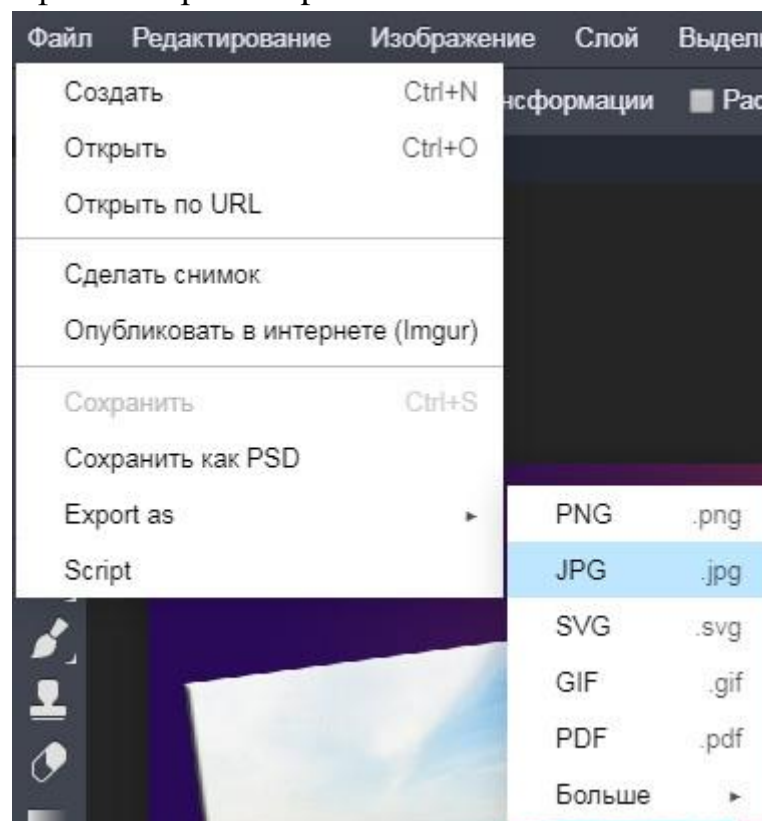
Файл Редактирование Изображение Слой Выдел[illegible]

Создать Ctrl+N
Открыть Ctrl+O
Открыть по URL
Сделать снимок
Опубликовать в интернете (Imgur)
Сохранить Ctrl+S
Сохранить как PSD
Export as ▸
Script

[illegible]нсформации Ра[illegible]

PNG .png
JPG .jpg
SVG .svg
GIF .gif
PDF .pdf
Больше ▸